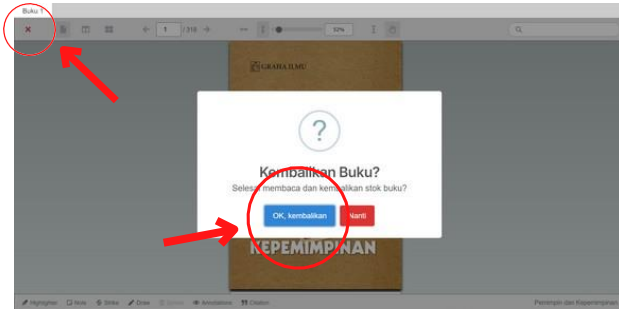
Buku 1

1 / 316

52%

GRAHA ILMU

?

Kembalikan Buku?

Selesai membaca dan kembalikan stok buku?

OK, kembalikan

Nanti

KEPEMIMPINAN

Highlighter

Note

Strike

Draw

Eraser

Annotations

Citation

Pemimpin dan Kepemimpinan